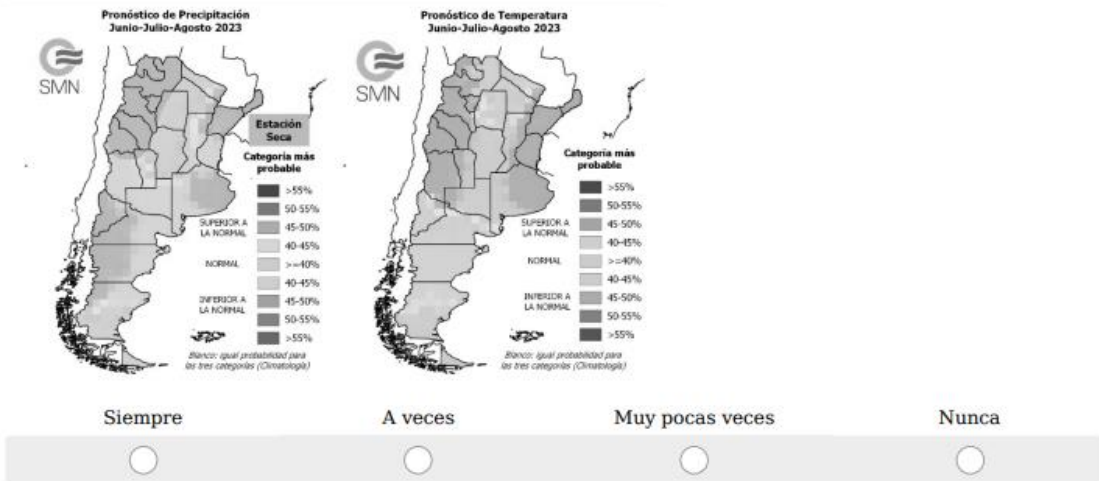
Pronóstico de Precipitación
Junio-Julio-Agosto 2023

SMN

Estación Seca

Categoría más probable

>55%
50-55%
45-50%
40-45%
>=40%
40-45%
45-50%
50-55%
>55%

SUPERIOR A LA NORMAL
NORMAL
INFERIOR A LA NORMAL

Blanco: igual probabilidad para las tres categorías (Climatología)

Pronóstico de Temperatura
Junio-Julio-Agosto 2023

SMN

Categoría más probable

>55%
50-55%
45-50%
40-45%
>=40%
40-45%
45-50%
50-55%
>55%

SUPERIOR A LA NORMAL
NORMAL
INFERIOR A LA NORMAL

Blanco: igual probabilidad para las tres categorías (Climatología)

Siempre
A veces
Muy pocas veces
Nunca